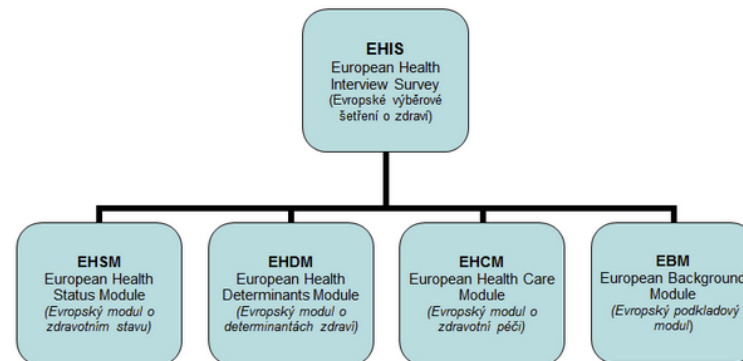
EHIS
European Health Interview Survey
(Evropské výběrové šetření o zdraví)

EHSM
European Health Status Module
(Evropský modul o zdravotním stavu)

EHDM
European Health Determinants Module
(Evropský modul o determinantách zdraví)

EHCM
European Health Care Module
(Evropský modul o zdravotní péči)

EBM
European Background Module
(Evropský podkladový modul)